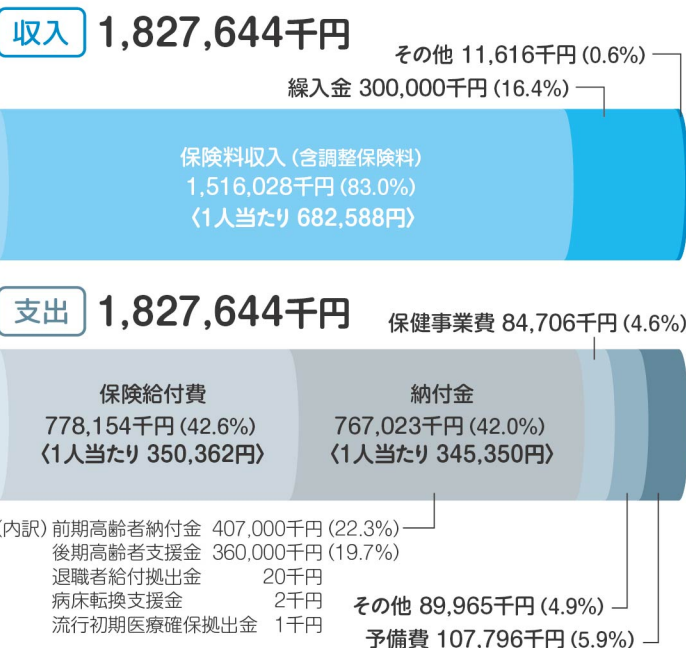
収入 1,827,644千円

その他 11,616千円 (0.6%)
繰入金 300,000千円 (16.4%)

保険料収入 (含調整保険料)
1,516,028千円 (83.0%)
〈1人当たり 682,588円〉

支出 1,827,644千円

保健事業費 84,706千円 (4.6%)

保険給付費
778,154千円 (42.6%)
〈1人当たり 350,362円〉

納付金
767,023千円 (42.0%)
〈1人当たり 345,350円〉

(内訳) 前期高齢者納付金 407,000千円 (22.3%)
後期高齢者支援金 360,000千円 (19.7%)
退職者給付拠出金 20千円
病床転換支援金 2千円
流行初期医療確保拠出金 1千円

その他 89,965千円 (4.9%)
予備費 107,796千円 (5.9%)